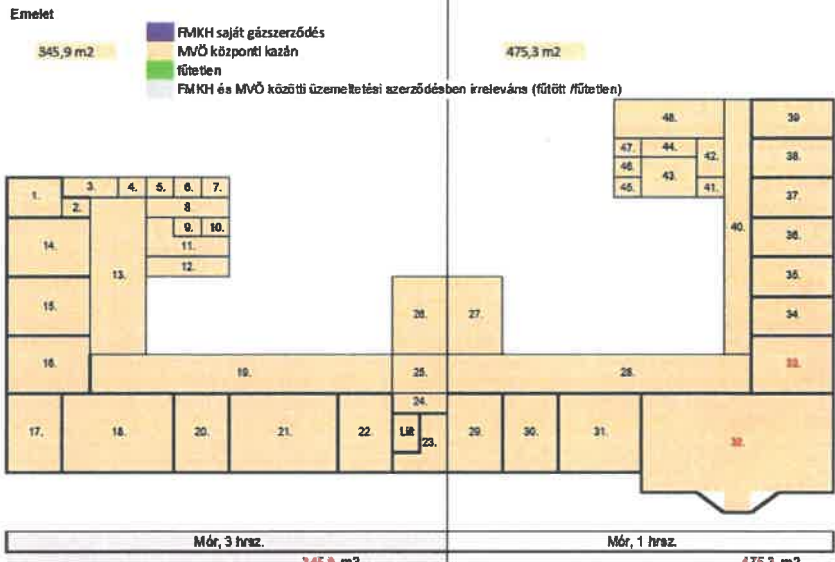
Emelet

345,9 m2

FMKH saját gázszerződés
MVÖ központi kazán
fűtetlen
FMKH és MVÖ közötti üzemeltetési szerződésben irreleváns (fűtött /fűtetlen)

475,3 m2

48.
39.
47.
44.
42.
38.
46.
43.
45.
41.
37.
1.
3.
4.
5.
6.
7.
2.
8.
9.
10.
40.
36.
14.
11.
12.
13.
35.
15.
26.
27.
34.
16.
19.
25.
28.
33.
24.
17.
18.
20.
21.
22.
Lift
23.
29.
30.
31.
32.

Mór, 3 hrsz.
Mór, 1 hrsz.

345,9 m2
475,3 m2